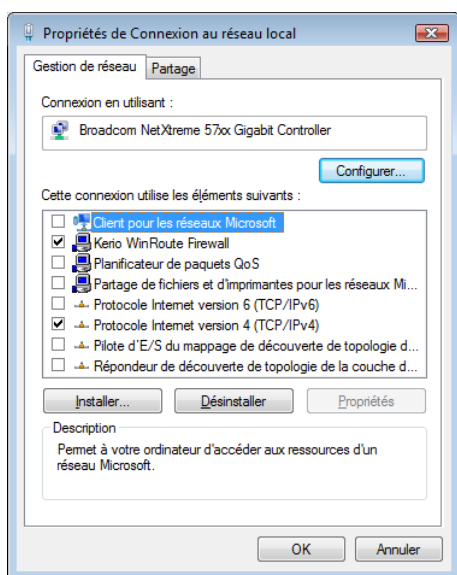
Propriétés de Connexion au réseau local

Gestion de réseau | Partage

Connexion en utilisant :

Broadcom NetXtreme 57xx Gigabit Controller

Configurer...

Cette connexion utilise les éléments suivants :

Client pour les réseaux Microsoft
Kerio WinRoute Firewall
Planificateur de paquets QoS
Partage de fichiers et d'imprimantes pour les réseaux Mi...
Protocole Internet version 6 (TCP/IPv6)
Protocole Internet version 4 (TCP/IPv4)
Pilote d'E/S du mappage de découverte de topologie d...
Répondeur de découverte de topologie de la couche d...

Installer... | Désinstaller | Propriétés

Description
Permet à votre ordinateur d'accéder aux ressources d'un réseau Microsoft.

OK | Annuler